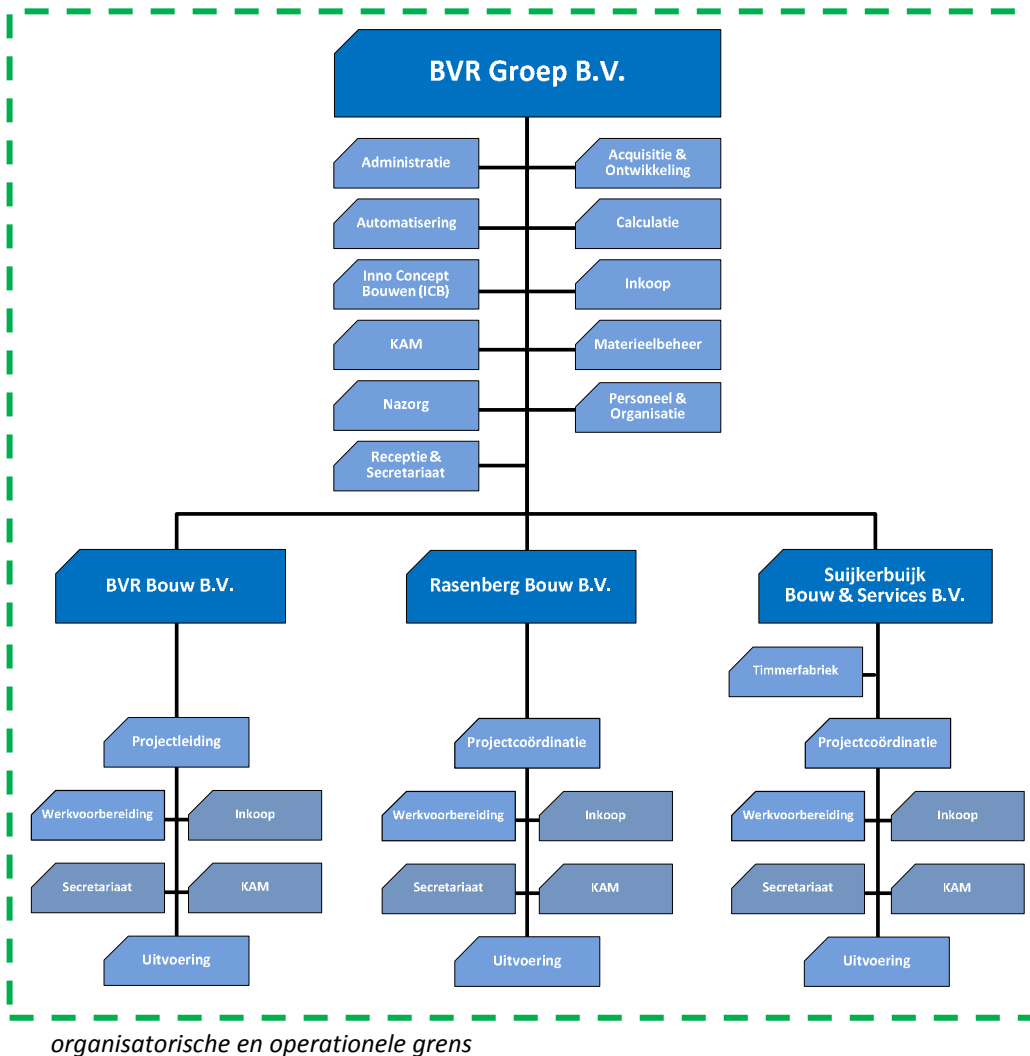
BVR Groep B.V.

Administratie

Acquisitie & Ontwikkeling

Automatisering

Calculatie

Inno Concept Bouwen (ICB)

Inkoop

KAM

Materieelbeheer

Nazorg

Personeel & Organisatie

Receptie & Secretariaat

BVR Bouw B.V.

Rasenberg Bouw B.V.

Suijkerbuijk Bouw & Services B.V.

Timmerfabriek

Projectleiding

Werkvoorbereiding

Inkoop

Secretariaat

KAM

Uitvoering

Projectcoördinatie

Werkvoorbereiding

Inkoop

Secretariaat

KAM

Uitvoering

Projectcoördinatie

Werkvoorbereiding

Inkoop

Secretariaat

KAM

Uitvoering

organisatorische en operationele grens